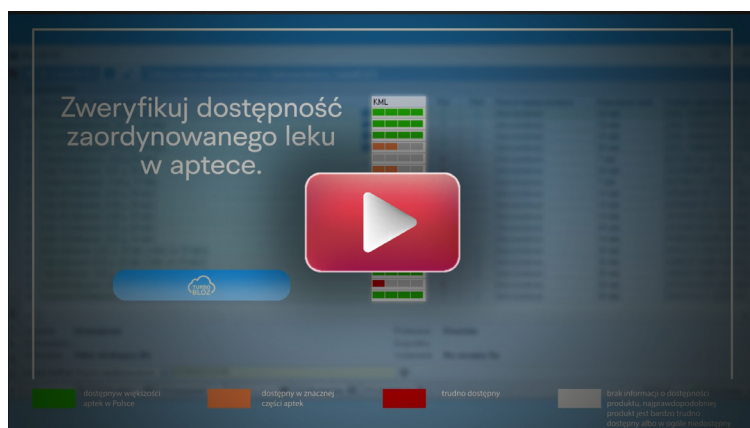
Zweryfikuj dostępność zaordynowanego leku w aptece.

KML

dostępny w większości aptek w Polsce

dostępny w znacznej części aptek

trudno dostępny

brak informacji o dostępności produktu, najprawdopodobniej produkt jest bardzo trudno dostępny albo w ogóle niedostępny